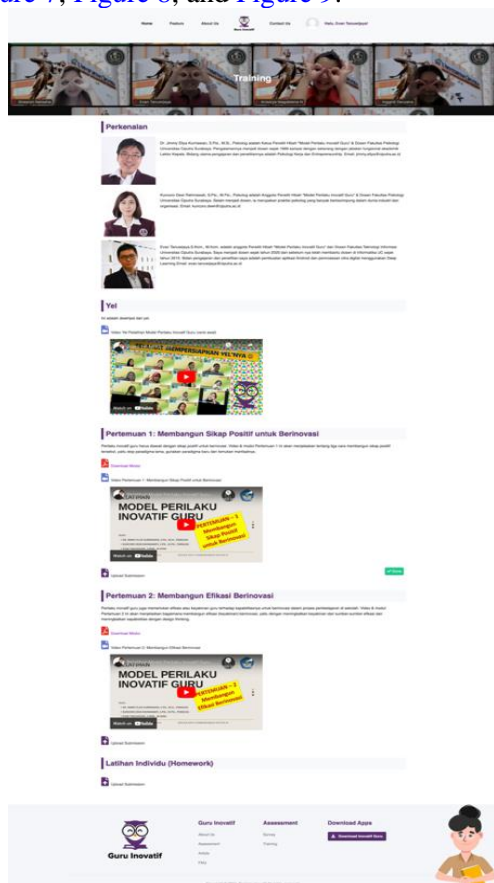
Figure 7, Figure 8, and Figure 9.

Home Feature About Us Guru Inovatif Contact Us Halo, Evan Tanuwijaya

Training

Perkenalan

Yel

Video Yel Pelatihan Model Perilaku Inovatif Guru

Watch on YouTube

Pertemuan 1: Membangun Sikap Positif untuk Berinovasi

Download Modul

Video Pertemuan 1: Membangun Sikap Positif untuk Berinovasi

MODEL PERILAKU INOVATIF GURU

PERTEMUAN - 1 Membangun Sikap Positif untuk Berinovasi

Watch on YouTube

Upload Submission

Pertemuan 2: Membangun Efikasi Berinovasi

Download Modul

Video Pertemuan 2: Membangun Efikasi Berinovasi

MODEL PERILAKU INOVATIF GURU

PERTEMUAN - 2 Membangun Efikasi Berinovasi

Watch on YouTube

Upload Submission

Latihan Individu (Homework)

Upload Submission

Guru Inovatif

Guru Inovatif
About Us
Assessment
Article
FAQ

Assessment
Survey
Training

Download Apps
Download Inovatif Guru